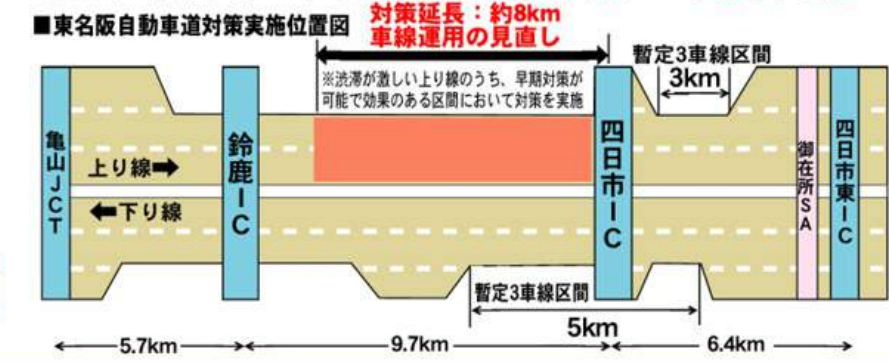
■東名阪自動車道対策実施位置図

対策延長：約8km
車線運用の見直し

※渋滞が激しい上り線のうち、早期対策が可能で効果のある区間において対策を実施

暫定3車線区間
3km

亀山JCT

鈴鹿IC

四日市IC

御在所SA

四日市東IC

上り線➡

⬅下り線

暫定3車線区間
5km

5.7km

9.7km

6.4km